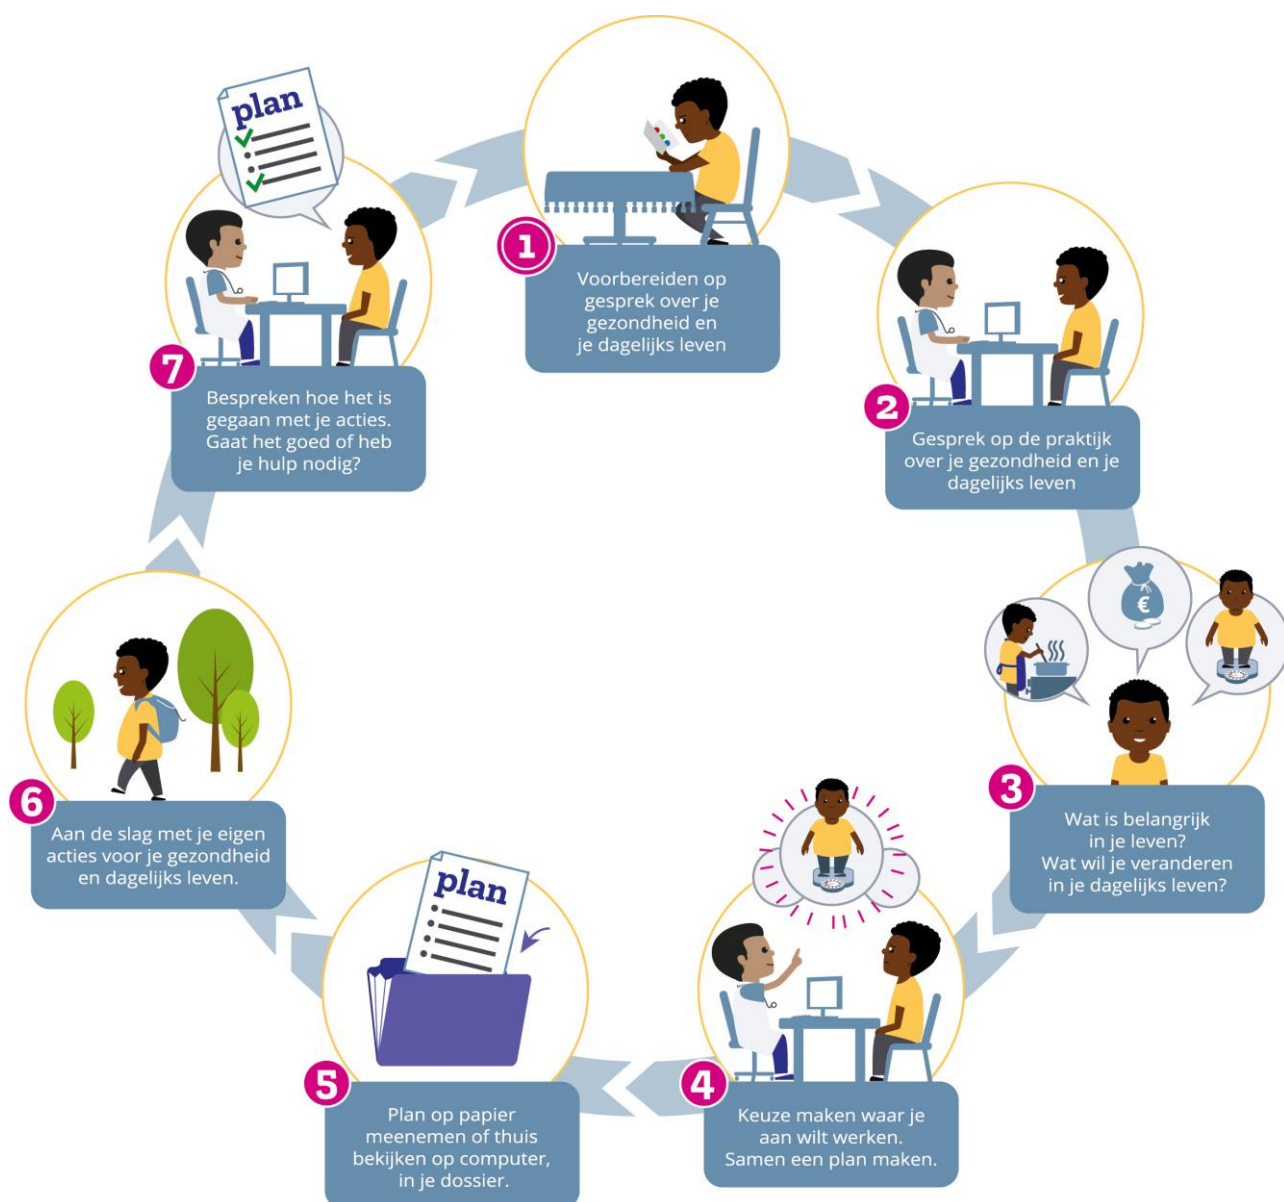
plan

1
Voorbereiden op gesprek over je gezondheid en je dagelijks leven

7
Bespreken hoe het is gegaan met je acties. Gaat het goed of heb je hulp nodig?

2
Gesprek op de praktijk over je gezondheid en je dagelijks leven

€

3
Wat is belangrijk in je leven? Wat wil je veranderen in je dagelijks leven?

6
Aan de slag met je eigen acties voor je gezondheid en dagelijks leven.

plan

5
Plan op papier meenemen of thuis bekijken op computer, in je dossier.

4
Keuze maken waar je aan wilt werken. Samen een plan maken.